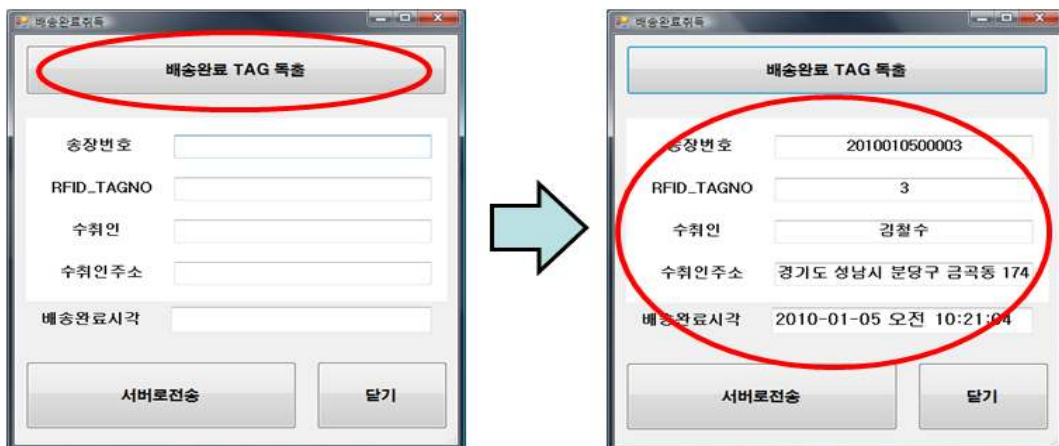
배송완료취득

배송완료 TAG 독출

송장번호

RFID_TAGNO

수취인

수취인주소

배송완료시각

서버로전송

닫기

배송완료취득

배송완료 TAG 독출

송장번호 2010010500003

RFID_TAGNO 3

수취인 김철수

수취인주소 경기도 성남시 분당구 금곡동 174

배송완료시각 2010-01-05 오전 10:21:04

서버로전송

닫기